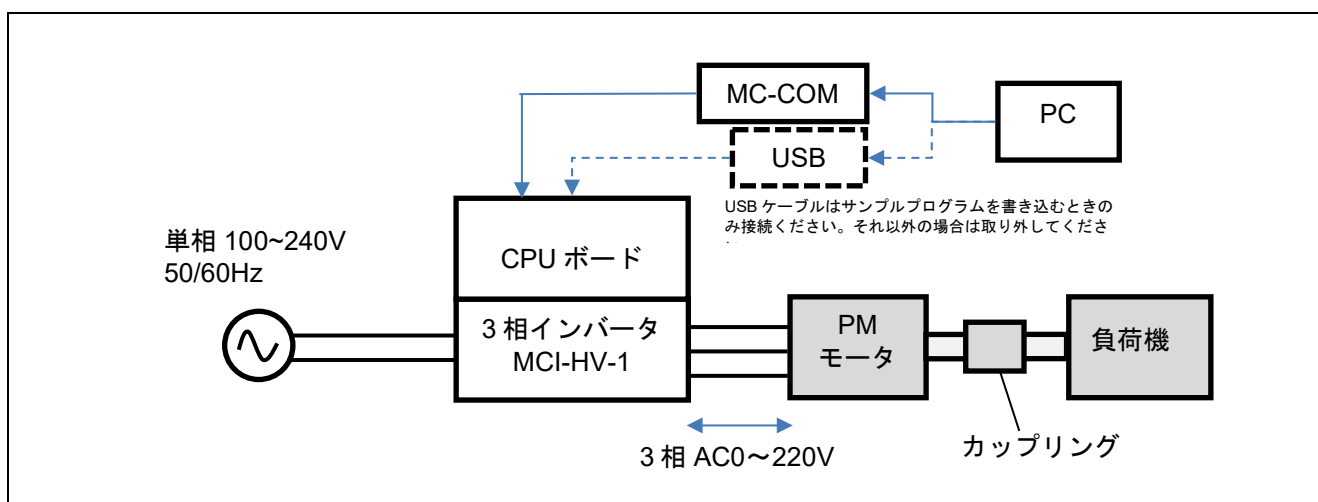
MC-COM

PC

USB

USB ケーブルはサンプルプログラムを書き込むときのみ接続ください。それ以外の場合は取り外してくださ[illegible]

単相 100~240V
50/60Hz

CPU ボード

3 相インバータ
MCI-HV-1

PM
モータ

負荷機

3 相 AC0～220V

カップリング